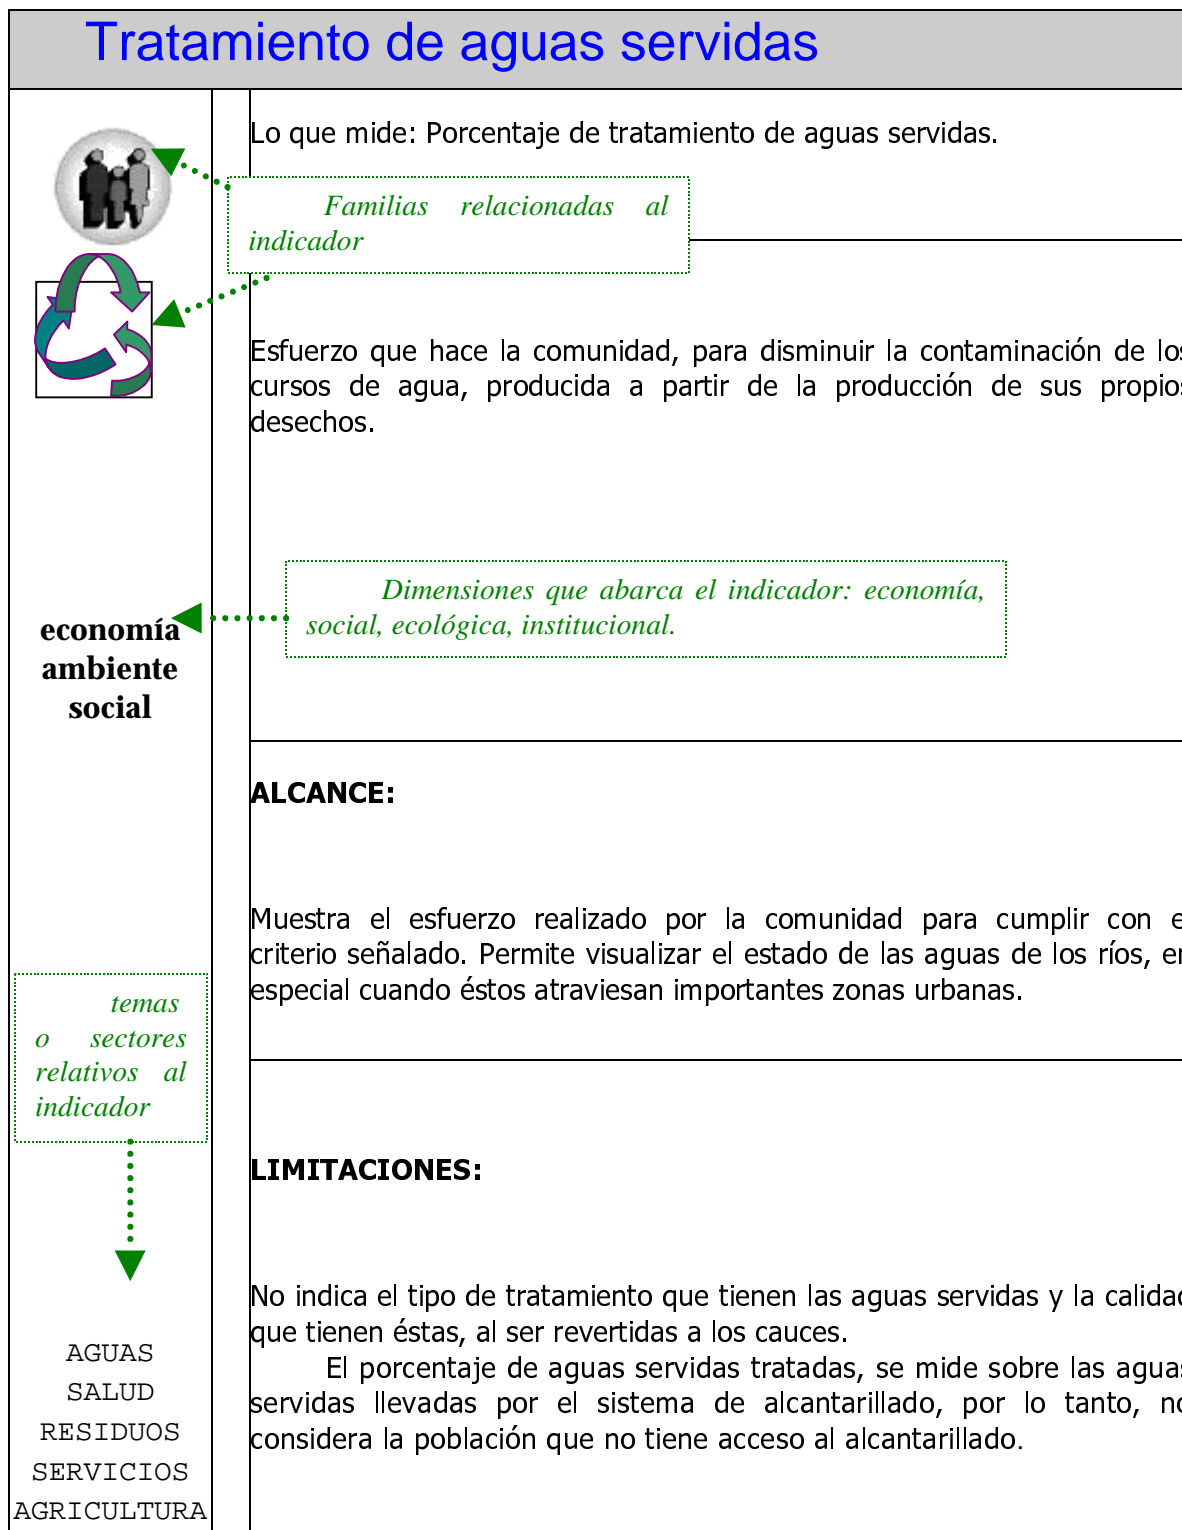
Tratamiento de aguas servidas

Lo que mide: Porcentaje de tratamiento de aguas servidas.

Familias relacionadas al indicador

Esfuerzo que hace la comunidad, para disminuir la contaminación de los cursos de agua, producida a partir de la producción de sus propios desechos.

Dimensiones que abarca el indicador: economía, social, ecológica, institucional.

economía
ambiente
social

ALCANCE:

Muestra el esfuerzo realizado por la comunidad para cumplir con e criterio señalado. Permite visualizar el estado de las aguas de los ríos, en especial cuando éstos atraviesan importantes zonas urbanas.

temas o sectores relativos al indicador

LIMITACIONES:

No indica el tipo de tratamiento que tienen las aguas servidas y la calidad que tienen éstas, al ser revertidas a los cauces.

El porcentaje de aguas servidas tratadas, se mide sobre las aguas servidas llevadas por el sistema de alcantarillado, por lo tanto, no considera la población que no tiene acceso al alcantarillado.

AGUAS
SALUD
RESIDUOS
SERVICIOS
AGRICULTURA